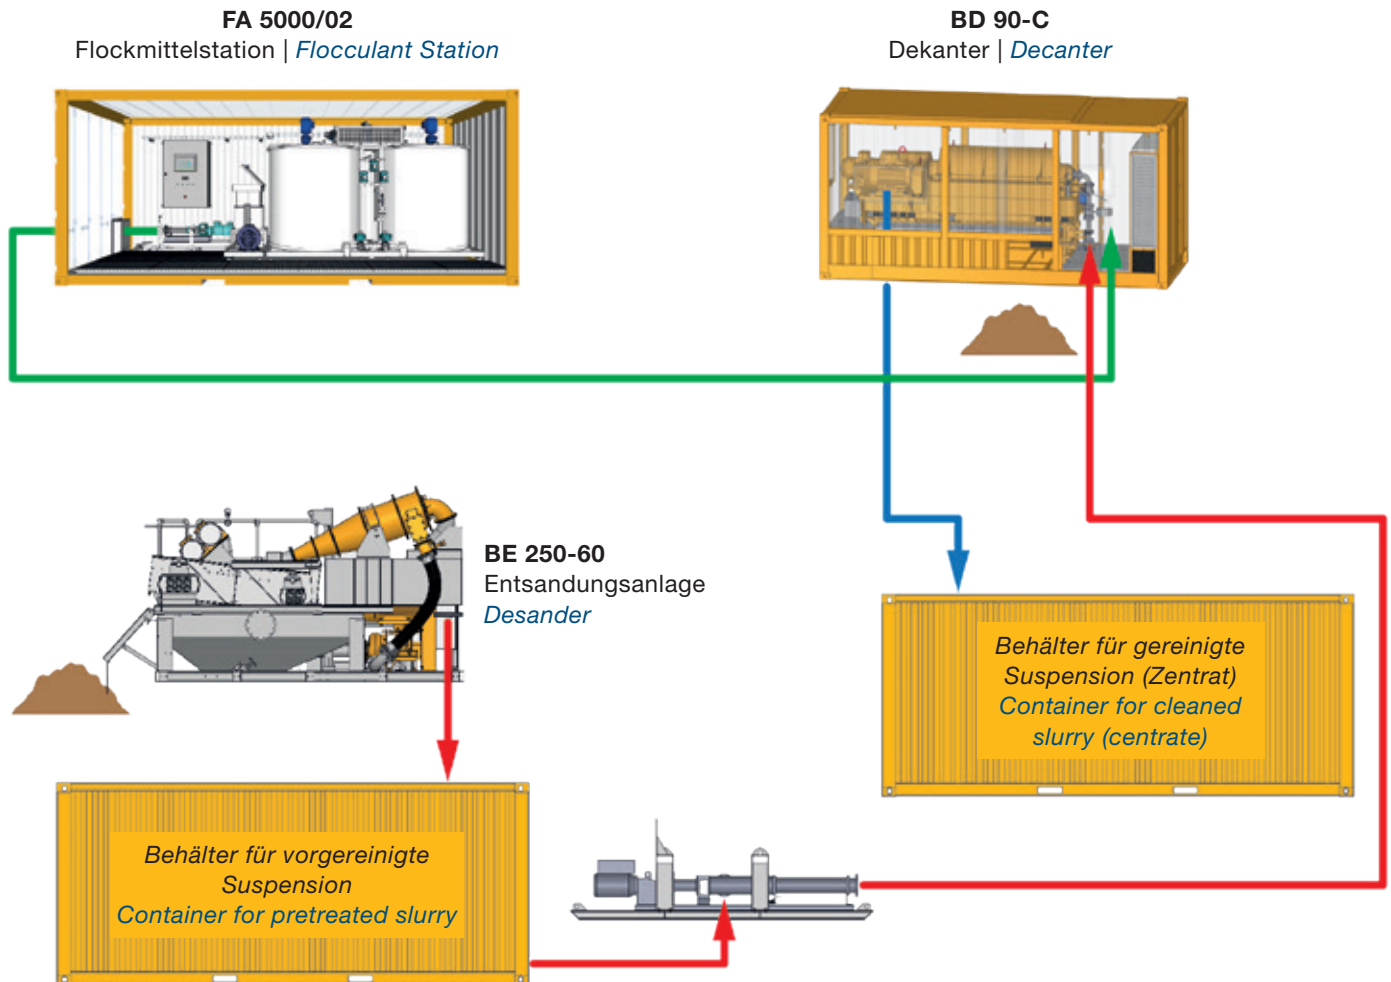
FA 5000/02
Flockmittelstation | Flocculant Station

BD 90-C
Dekanter | Decanter

BE 250-60
Entsandungsanlage
Desander

Behälter für gereinigte Suspension (Zentrat)
Container for cleaned slurry (centrate)

Behälter für vorgereinigte Suspension
Container for pretreated slurry